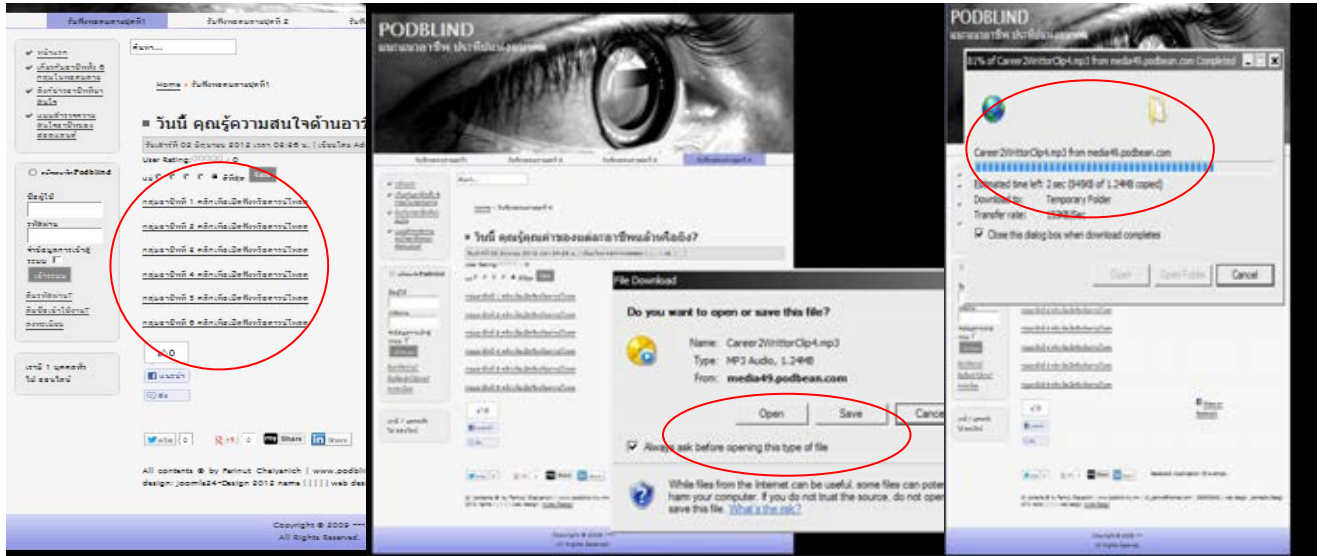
บันทึกเสียงสมาชิกที่1 บันทึกเสียงสมาชิก 2

หน้าแรก

ค้นหา...

Home > บันทึกเสียงสมาชิก1

วันนี้ คุณรู้ความสนใจด้านอาชี

User Rating:

คุณสมาชิกที่ 1 คลิกเพื่อเปิดฟังหรือดาวน์โหลด

คุณสมาชิกที่ 2 คลิกเพื่อเปิดฟังหรือดาวน์โหลด

คุณสมาชิกที่ 3 คลิกเพื่อเปิดฟังหรือดาวน์โหลด

คุณสมาชิกที่ 4 คลิกเพื่อเปิดฟังหรือดาวน์โหลด

คุณสมาชิกที่ 5 คลิกเพื่อเปิดฟังหรือดาวน์โหลด

คุณสมาชิกที่ 6 คลิกเพื่อเปิดฟังหรือดาวน์โหลด

เข้าสู่ระบบ

ลืมรหัสผ่าน?

ลงทะเบียน

Share

All contents © by Parinut Chaiyanich | www.podbli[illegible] design: joomla24-Design 2012 name

Copyright © 2009 ---
All Rights Reserved.

PODBLIND

วันนี้ คุณรู้คุณค่าของแต่ละอาชีพแล้วหรือยัง?

File Download

Do you want to open or save this file?

Name: Career2WritterClip4.mp3
Type: MP3 Audio, 1.24MB
From: media49.podbean.com

Open Save Cance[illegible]

Always ask before opening this type of file

While files from the Internet can be useful, some files can pote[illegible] harm your computer. If you do not trust the source, do not ope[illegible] save this file. What's the risk?

PODBLIND

81% of Career2WritterClip4.mp3 from media49.podbean.com Completed

Career2WritterClip4.mp3 from media49.podbean.com

Estimated time left: 2 sec (949KB of 1.24MB copied)
Download to: Temporary Folder
Transfer rate: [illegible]

Close this dialog box when download completes

Open Open Folder Cancel